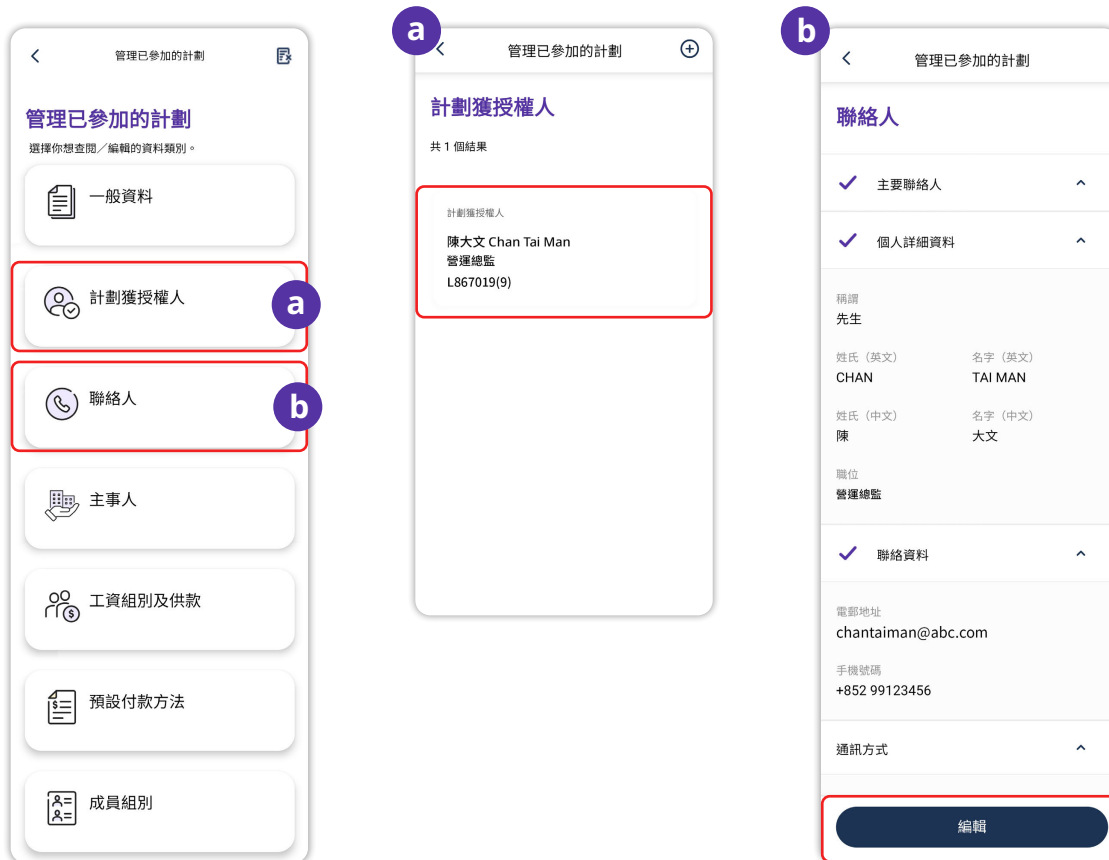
管理已參加的計劃

管理已參加的計劃

選擇你想查閱／編輯的資料類別。

一般資料

計劃獲授權人

a

聯絡人

b

主事人

工資組別及供款

預設付款方法

成員組別

a

管理已參加的計劃

計劃獲授權人

共 1 個結果

計劃獲授權人

陳大文 Chan Tai Man
營運總監
L867019(9)

b

管理已參加的計劃

聯絡人

主要聯絡人

個人詳細資料

稱謂
先生

姓氏（英文）
CHAN

名字（英文）
TAI MAN

姓氏（中文）
陳

名字（中文）
大文

職位
營運總監

聯絡資料

電郵地址
chantaiman@abc.com

手機號碼
+852 99123456

通訊方式

編輯